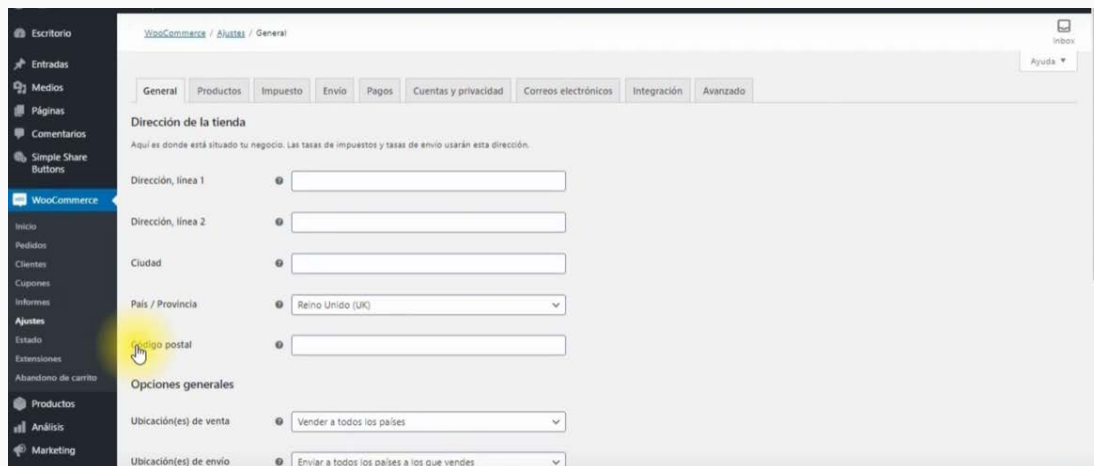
Escritorio
Entradas
Medios
Páginas
Comentarios
Simple Share Buttons
WooCommerce
Inicio
Pedidos
Clientes
Cupones
Informes
Ajustes
Estado
Extensiones
Abandono de carrito
Productos
Análisis
Marketing

WooCommerce / Ajustes / General

Inbox

Ayuda ▼

General | Productos | Impuesto | Envío | Pagos | Cuentas y privacidad | Correos electrónicos | Integración | Avanzado

Dirección de la tienda

Aquí es donde está situado tu negocio. Las tasas de impuestos y tasas de envío usarán esta dirección.

Dirección, línea 1

Dirección, línea 2

Ciudad

País / Provincia
Reino Unido (UK)

Código postal

Opciones generales

Ubicación(es) de venta
Vender a todos los países

Ubicación(es) de envío
Enviar a todos los países a los que vendes